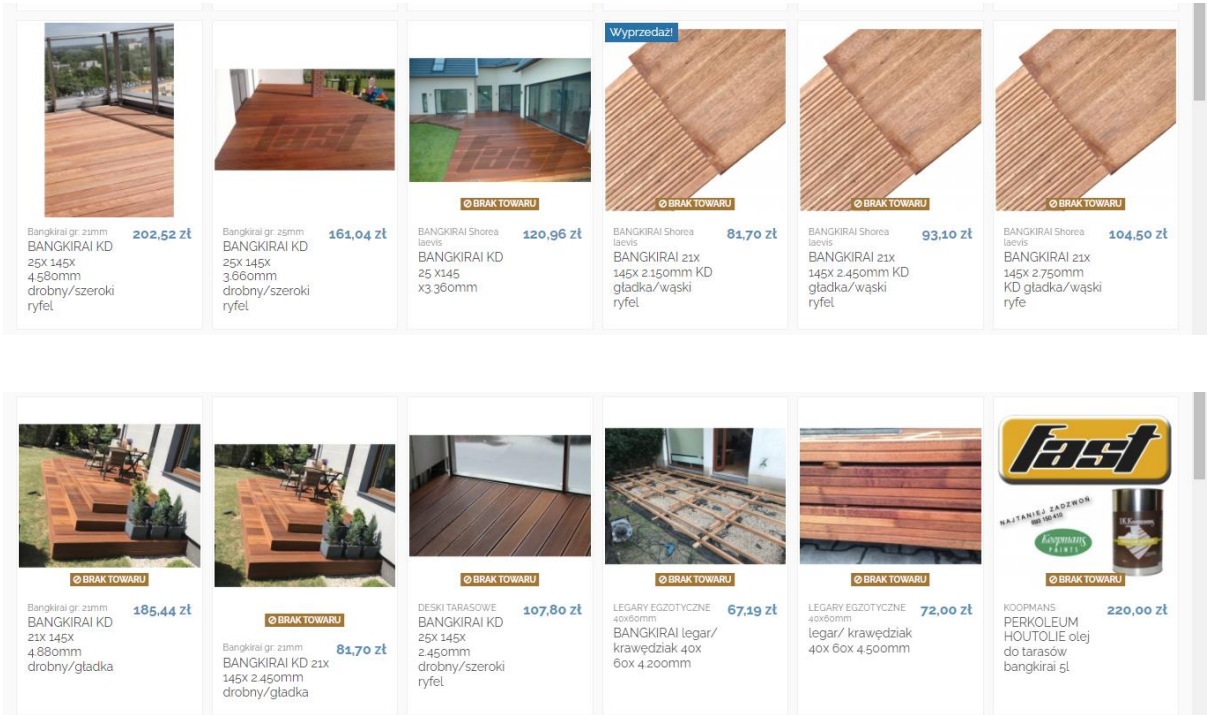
Bangkirai gr. 21mm
202,52 zł
BANGKIRAI KD 25x 145x 4.580mm drobny/szeroki ryfel

Bangkirai gr. 25mm
161,04 zł
BANGKIRAI KD 25x 145x 3.660mm drobny/szeroki ryfel

fast

BRAK TOWARU
BANGKIRAI Shorea laevis
120,96 zł
BANGKIRAI KD 25 x145 x3.360mm

Wyprzedaż!
BRAK TOWARU
BANGKIRAI Shorea laevis
81,70 zł
BANGKIRAI 21x 145x 2.150mm KD gładka/wąski ryfel

BRAK TOWARU
BANGKIRAI Shorea laevis
93,10 zł
BANGKIRAI 21x 145x 2.450mm KD gładka/wąski ryfel

BRAK TOWARU
BANGKIRAI Shorea laevis
104,50 zł
BANGKIRAI 21x 145x 2.750mm KD gładka/wąski ryfe

BRAK TOWARU
Bangkirai gr. 21mm
185,44 zł
BANGKIRAI KD 21x 145x 4.880mm drobny/gładka

BRAK TOWARU
Bangkirai gr. 21mm
81,70 zł
BANGKIRAI KD 21x 145x 2.450mm drobny/gładka

BRAK TOWARU
DESKI TARASOWE
107,80 zł
BANGKIRAI KD 25x 145x 2.450mm drobny/szeroki ryfel

BRAK TOWARU
LEGARY EGZOTYCZNE 40x60mm
67,19 zł
BANGKIRAI legar/ krawędziak 40x 60x 4.200mm

BRAK TOWARU
LEGARY EGZOTYCZNE 40x60mm
72,00 zł
legar/ krawędziak 40x 60x 4.500mm

fast
NAJTANIEJ ZADZWOŃ
Koopmans PAINTS
BRAK TOWARU
KOOPMANS
220,00 zł
PERKOLEUM HOUTOLIE olej do tarasów bangkirai 5l